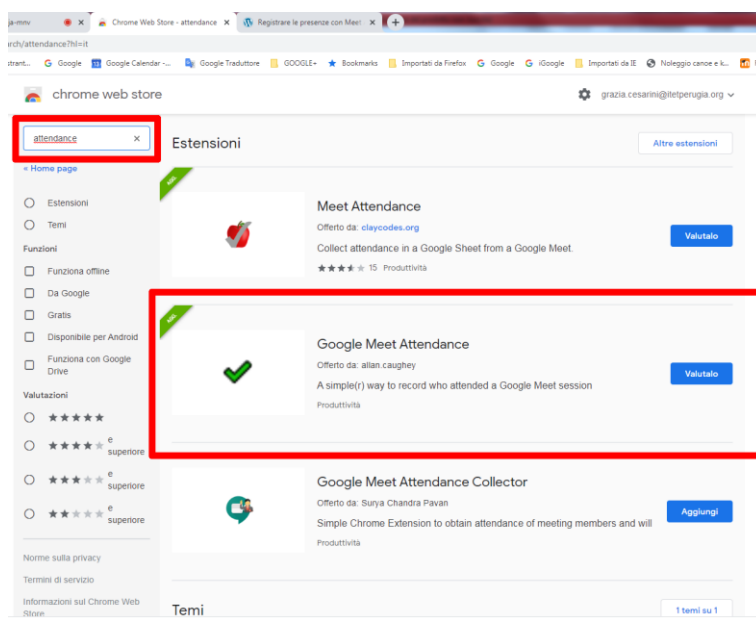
ja-mnv × Chrome Web Store - attendance × Registrare le presenze con Meet ×
rch/attendance?hl=it
strant... Google Google Calendar -... Google Traduttore GOOGLE+ Bookmarks Importati da Firefox Google iGoogle Importati da IE Noleggio canoe e k...

chrome web store
grazia.cesarini@itetperugia.org

attendance ×
« Home page

Estensioni
Temi
Funzioni
Funziona offline
Da Google
Gratis
Disponibile per Android
Funziona con Google Drive
Valutazioni
★★★★★
★★★★★ e superiore
★★★★★ e superiore
★★★★★ e superiore

Norme sulla privacy
Termini di servizio
Informazioni sul Chrome Web Store

Estensioni
Altre estensioni

Meet Attendance
Offerto da: claycodes.org
Collect attendance in a Google Sheet from a Google Meet.
★★★★★ 15 Produttività
Valutalo

Google Meet Attendance
Offerto da: allan.caughey
A simple(r) way to record who attended a Google Meet session
Produttività
Valutalo

Google Meet Attendance Collector
Offerto da: Surya Chandra Pavan
Simple Chrome Extension to obtain attendance of meeting members and will
Produttività
Aggiungi

Temi
1 temi su 1